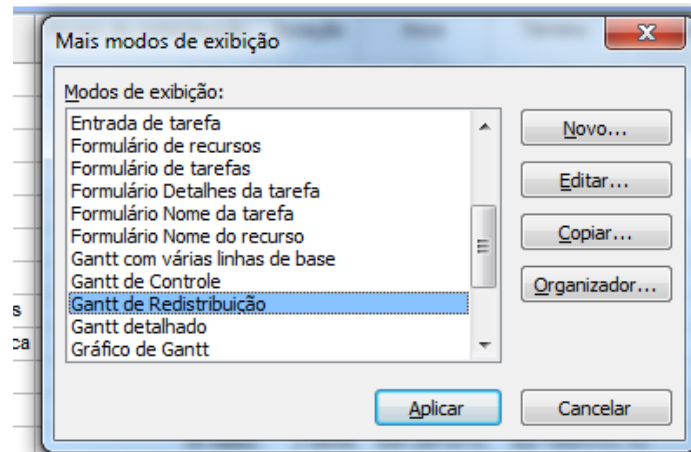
Mais modos de exibição

Modos de exibição:

Entrada de tarefa
Formulário de recursos
Formulário de tarefas
Formulário Detalhes da tarefa
Formulário Nome da tarefa
Formulário Nome do recurso
Gantt com várias linhas de base
Gantt de Controle
Gantt de Redistribuição
Gantt detalhado
Gráfico de Gantt

Novo...
Editar...
Copiar...
Organizador...

Aplicar
Cancelar

s
ca